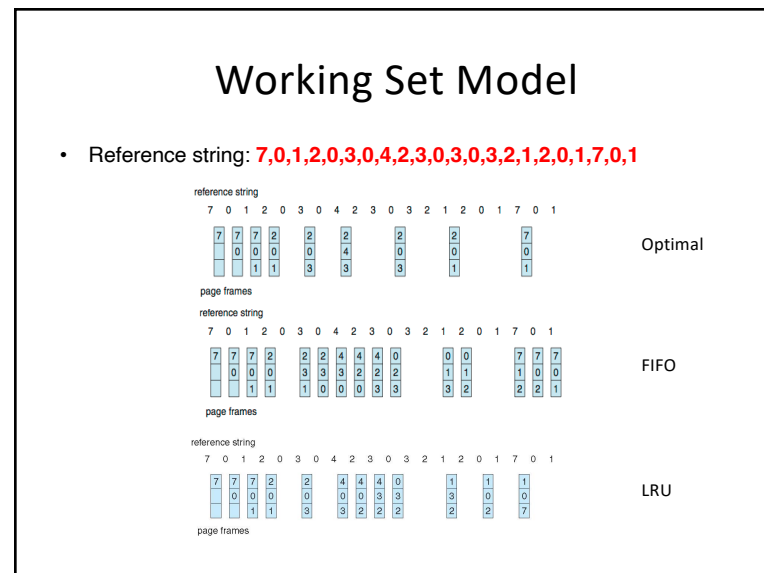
Working Set Model

• Reference string: 7,0,1,2,0,3,0,4,2,3,0,3,0,3,2,1,2,0,1,7,0,1

reference string

7 0 1 2 0 3 0 4 2 3 0 3 2 1 2 0 1 7 0 1

| 7 | 7 | 7 | 2 | 2 | 2 | 2 | 2 | 7 |
|---|---|---|---|---|---|---|---|---|
|   | 0 | 0 | 0 | 0 | 4 | 0 | 0 | 0 |
|   |   | 1 | 1 | 3 | 3 | 3 | 1 | 1 |

page frames

Optimal

reference string

7 0 1 2 0 3 0 4 2 3 0 3 2 1 2 0 1 7 0 1

| 7 | 7 | 7 | 2 | 2 | 2 | 4 | 4 | 4 | 0 | 0 | 0 | 7 | 7 | 7 |
|---|---|---|---|---|---|---|---|---|---|---|---|---|---|---|
|   | 0 | 0 | 0 | 3 | 3 | 3 | 2 | 2 | 2 | 1 | 1 | 1 | 0 | 0 |
|   |   | 1 | 1 | 1 | 0 | 0 | 0 | 3 | 3 | 3 | 2 | 2 | 2 | 1 |

page frames

FIFO

reference string

7 0 1 2 0 3 0 4 2 3 0 3 2 1 2 0 1 7 0 1

| 7 | 7 | 7 | 2 | 2 | 4 | 4 | 4 | 0 | 1 | 1 | 1 |
|---|---|---|---|---|---|---|---|---|---|---|---|
|   | 0 | 0 | 0 | 0 | 0 | 0 | 3 | 3 | 3 | 0 | 0 |
|   |   | 1 | 1 | 3 | 3 | 2 | 2 | 2 | 2 | 2 | 7 |

page frames

LRU